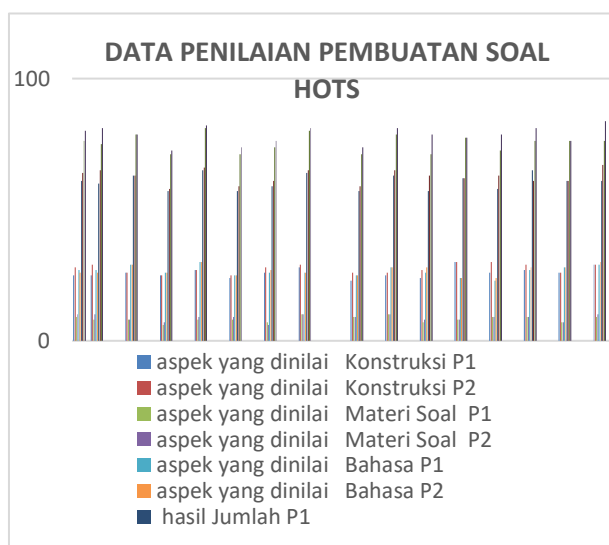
DATA PENILAIAN PEMBUATAN SOAL HOTS

100

0

aspek yang dinilai Konstruksi P1
aspek yang dinilai Konstruksi P2
aspek yang dinilai Materi Soal P1
aspek yang dinilai Materi Soal P2
aspek yang dinilai Bahasa P1
aspek yang dinilai Bahasa P2
hasil Jumlah P1